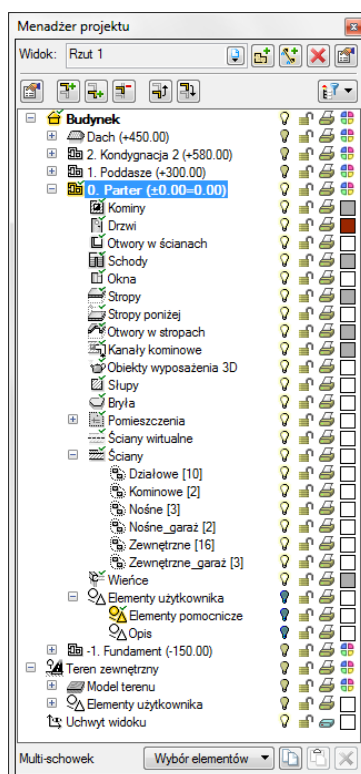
Menadżer projektu

Widok: Rzut 1

Budynek
Dach (+450.00)
2. Kondygnacja 2 (+580.00)
1. Poddasze (+300.00)
0. Parter (±0.00=0.00)
Kominy
Drzwi
Otwory w ścianach
Schody
Okna
Stropy
Stropy poniżej
Otwory w stropach
Kanały kominowe
Obiekty wyposażenia 3D
Słupy
Bryła
Pomieszczenia
Ściany wirtualne
Ściany
Działowe [10]
Kominowe [2]
Nośne [3]
Nośne_garaż [2]
Zewnętrzne [16]
Zewnętrzne_garaż [3]
Wieńce
Elementy użytkownika
Elementy pomocnicze
Opis
-1. Fundament (-150.00)
Teren zewnętrzny
Model terenu
Elementy użytkownika
Uchwyt widoku

Multi-schowek
Wybór elementów